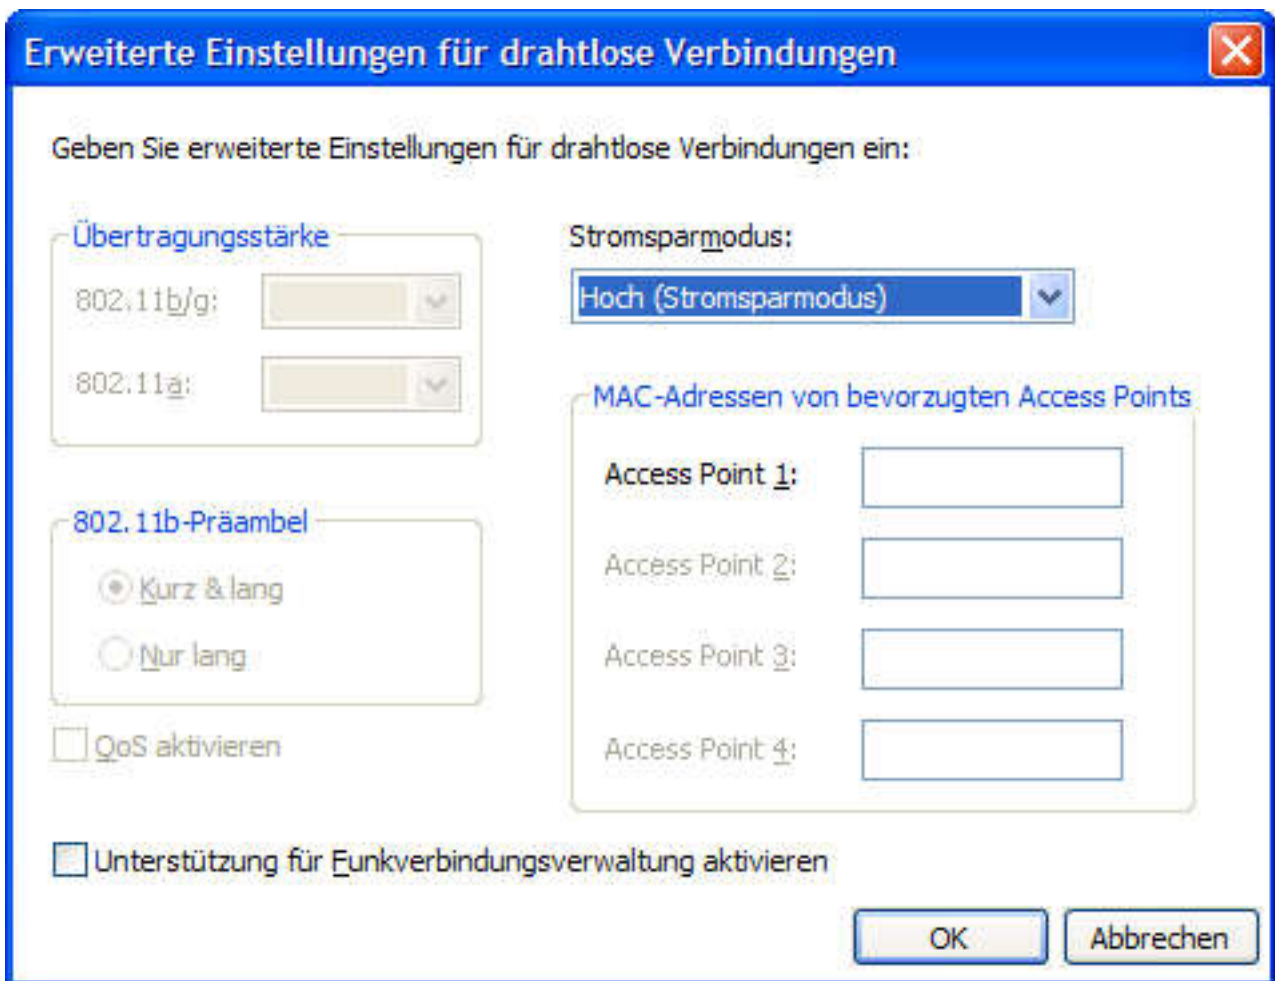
Erweiterte Einstellungen für drahtlose Verbindungen

Geben Sie erweiterte Einstellungen für drahtlose Verbindungen ein:

Übertragungsstärke

802.11b/g:

802.11a:

Stromsparmodus:

Hoch (Stromsparmodus)

MAC-Adressen von bevorzugten Access Points

Access Point 1:

Access Point 2:

Access Point 3:

Access Point 4:

802.11b-Präambel

Kurz & lang

Nur lang

QoS aktivieren

Unterstützung für Funkverbindungsverwaltung aktivieren

OK

Abbrechen